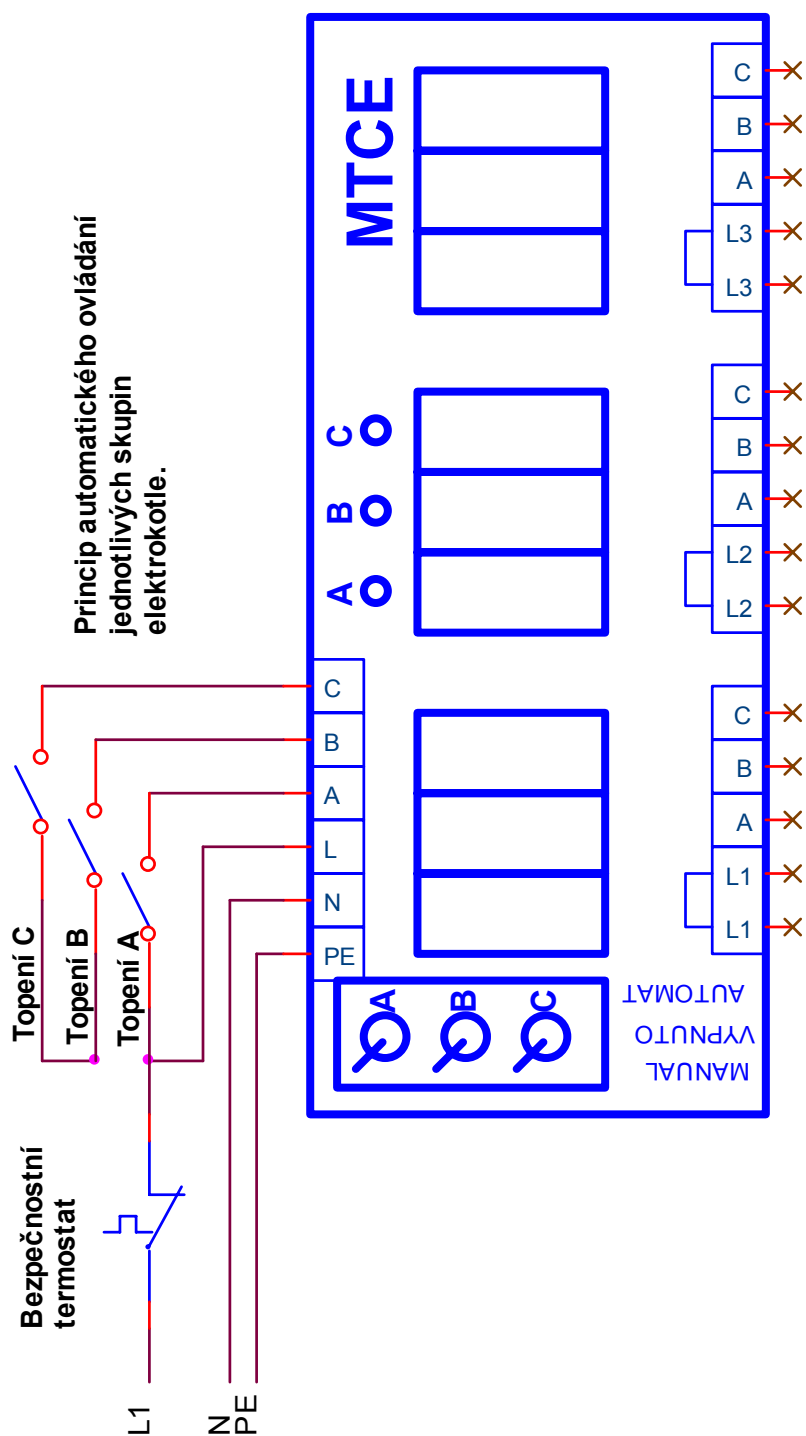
MTCE

Princip automatického ovládání jednotlivých skupin elektrokotle.

A B C

C
B
A
L3
L3

C
B
A
L2
L2

C
B
A
L1
L1

C
B
A
L
N
PE

Topení C
Topení B
Topení A

A B C

MANUAL
VYPNUTO
AUTOMAT

Bezpečnostní termostat

L1
N
PE